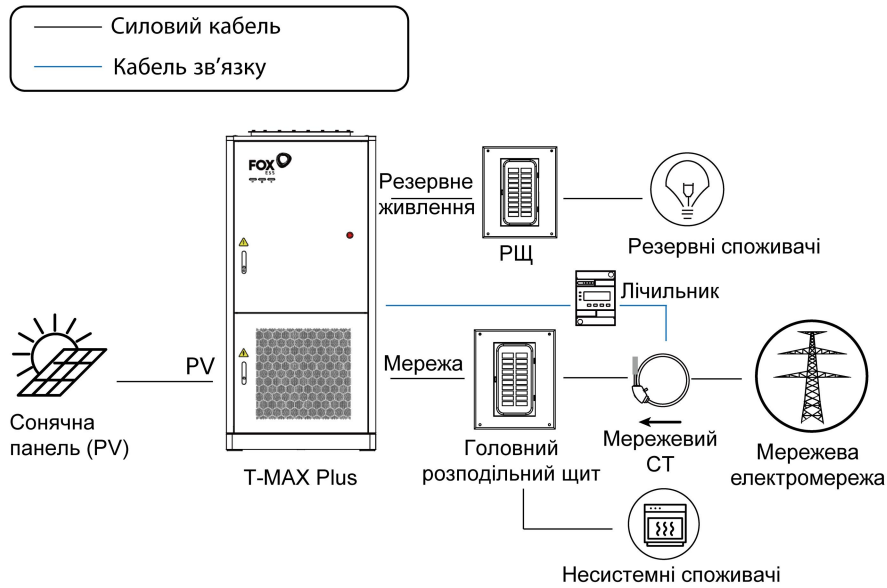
Силовий кабель
Кабель зв’язку

FOX ESS

Резервне живлення

РЩ

Резервні споживачі

Лічильник

PV

Мережа

Сонячна панель (PV)

T-MAX Plus

Головний розподільний щит

Мережевий CT

Мережева електромережа

Несистемні споживачі